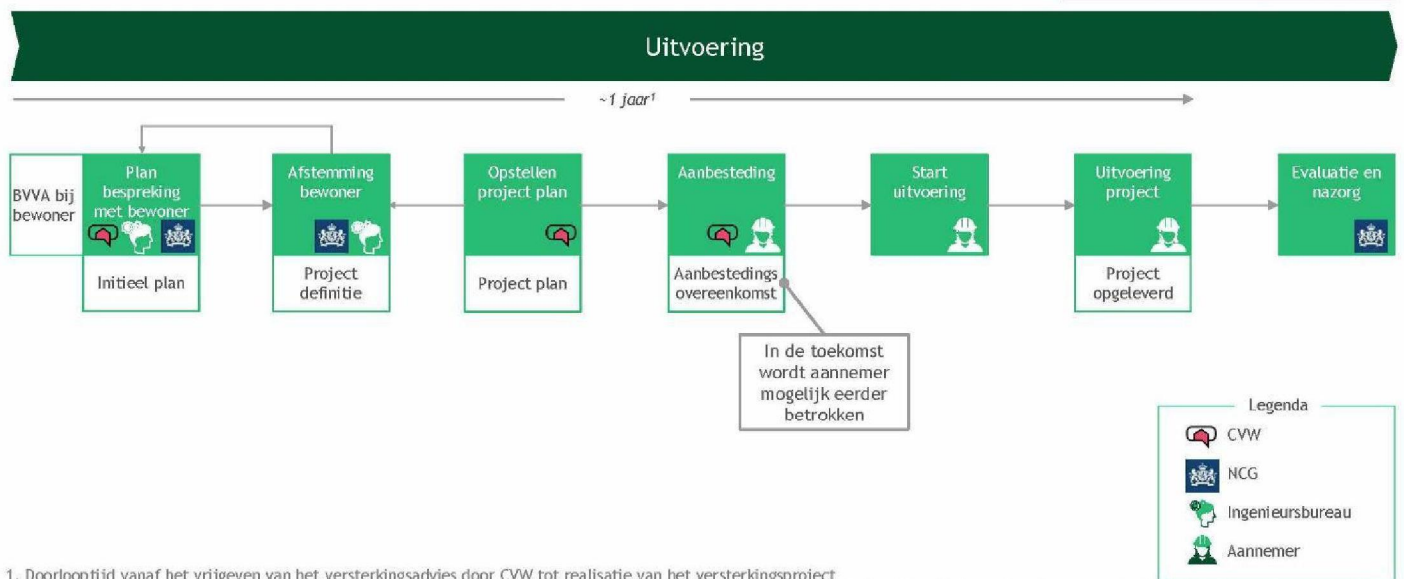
Uitvoering

~1 jaar$^1$

BVVA bij bewoner

Plan bespreking met bewoner

Initieel plan

Afstemming bewoner

Project definitie

Opstellen project plan

Project plan

Aanbesteding

Aanbestedings overeenkomst

Start uitvoering

Uitvoering project

Project opgeleverd

Evaluatie en nazorg

In de toekomst wordt aannemer mogelijk eerder betrokken

Legenda

CVW

NCG

Ingenieursbureau

Aannemer

1. Doorlooptijd vanaf het vrijgeven van het versterkingsadvies door CVW tot realisatie van het versterkingsproject